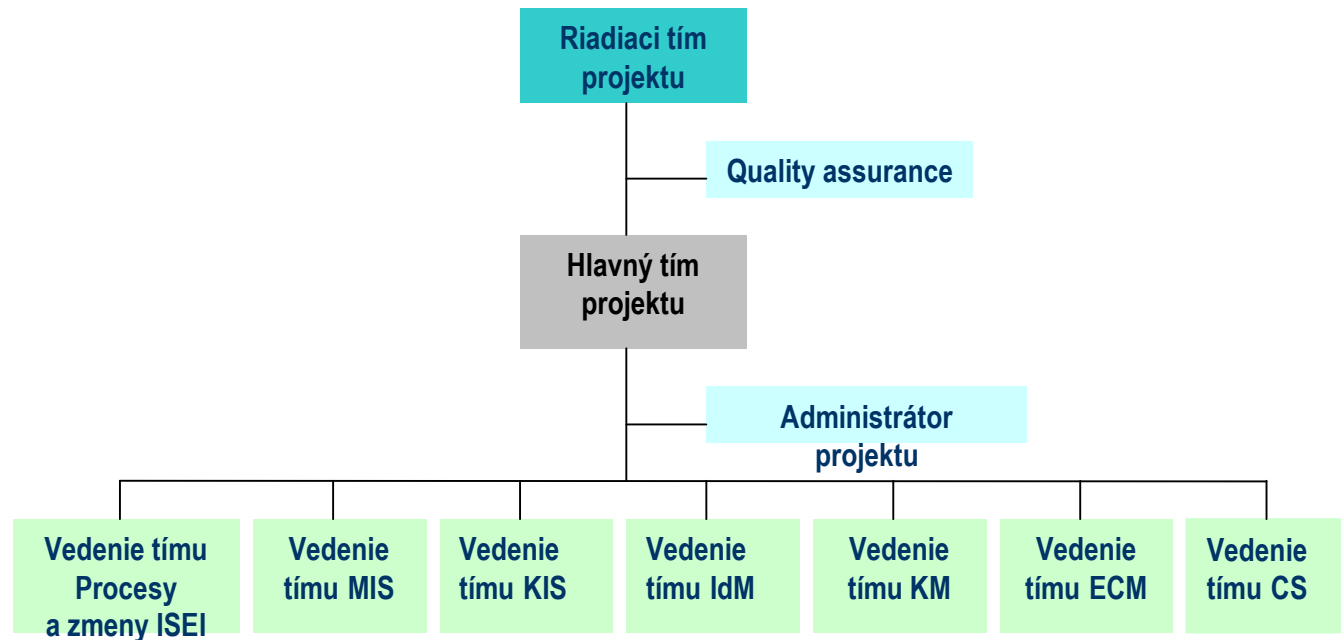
Riadiaci tím projektu

Quality assurance

Hlavný tím projektu

Administrátor projektu

Vedenie tímu Procesy a zmeny ISEI

Vedenie tímu MIS

Vedenie tímu KIS

Vedenie tímu IdM

Vedenie tímu KM

Vedenie tímu ECM

Vedenie tímu CS